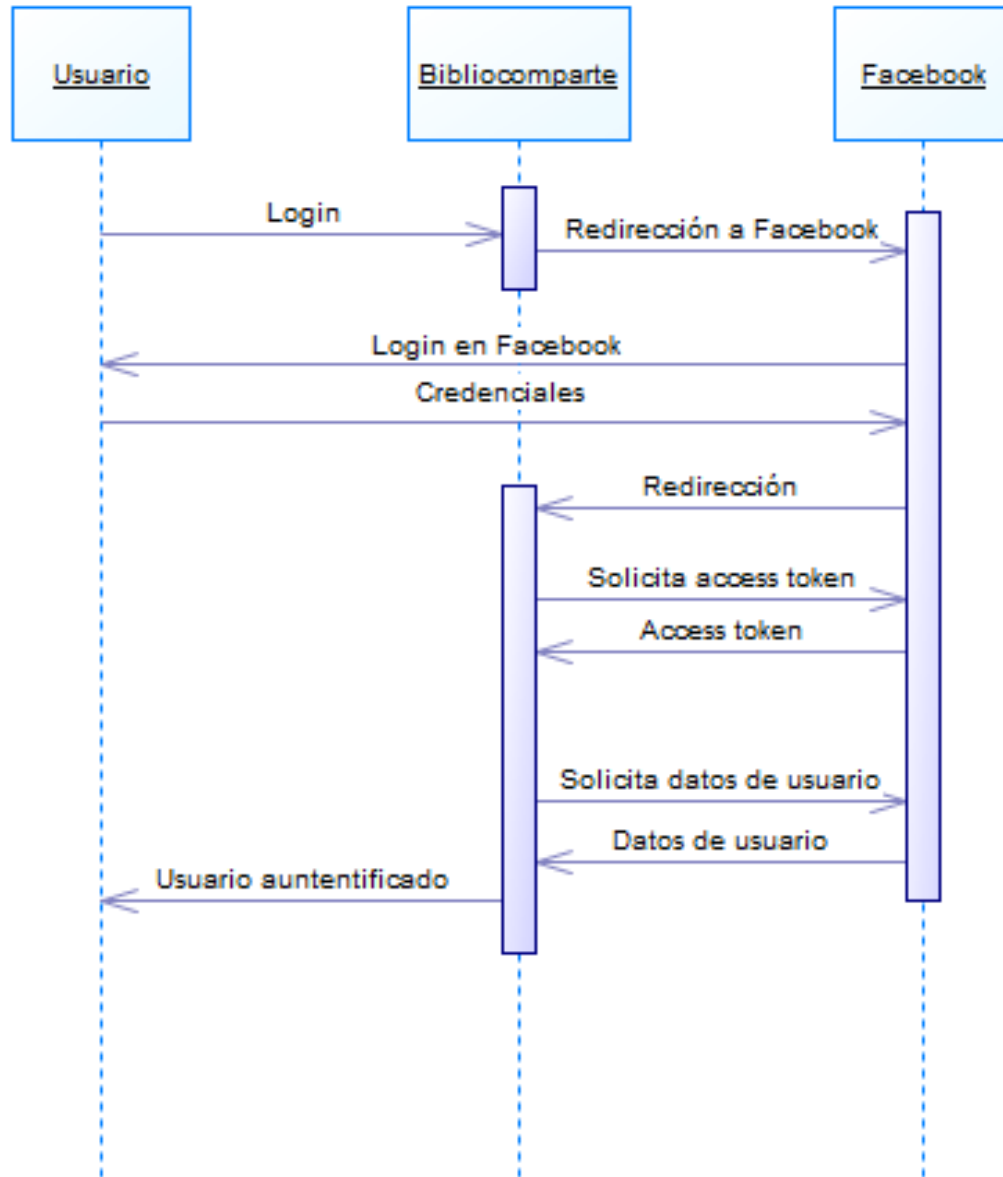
Usuario

Bibliocomparte

Facebook

Login

Redirección a Facebook

Login en Facebook

Credenciales

Redirección

Solicita access token

Access token

Solicita datos de usuario

Datos de usuario

Usuario auntentificado